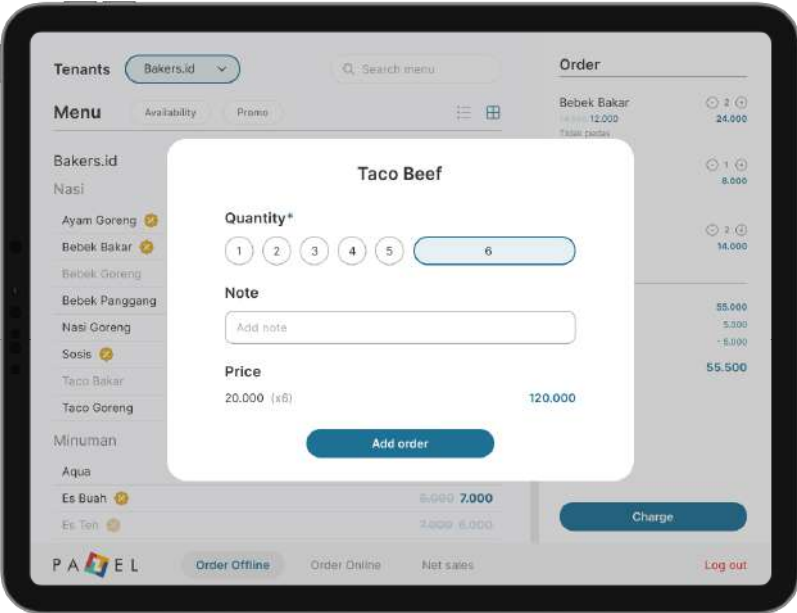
Tenants Bakers.id

Search menu

Menu Availability Promo

Bakers.id

Nasi

Ayam Goreng

Bebek Bakar

Bebek Goreng

Bebek Panggang

Nasi Goreng

Sosis

Taco Bakar

Taco Goreng

Minuman

Aqua

Es Buah 8.000 7.000

Es Teh 7.000 6.000

Order

Bebek Bakar 2
14.000 12.000 24.000
Tidak pedas

1
8.000

2
14.000

55.000
5.500
- 5.000
55.500

Charge

Taco Beef

Quantity*

1 2 3 4 5 6

Note

Add note

Price

20.000 (x6) 120.000

Add order

PA EL

Order Offline Order Online Net sales Log out